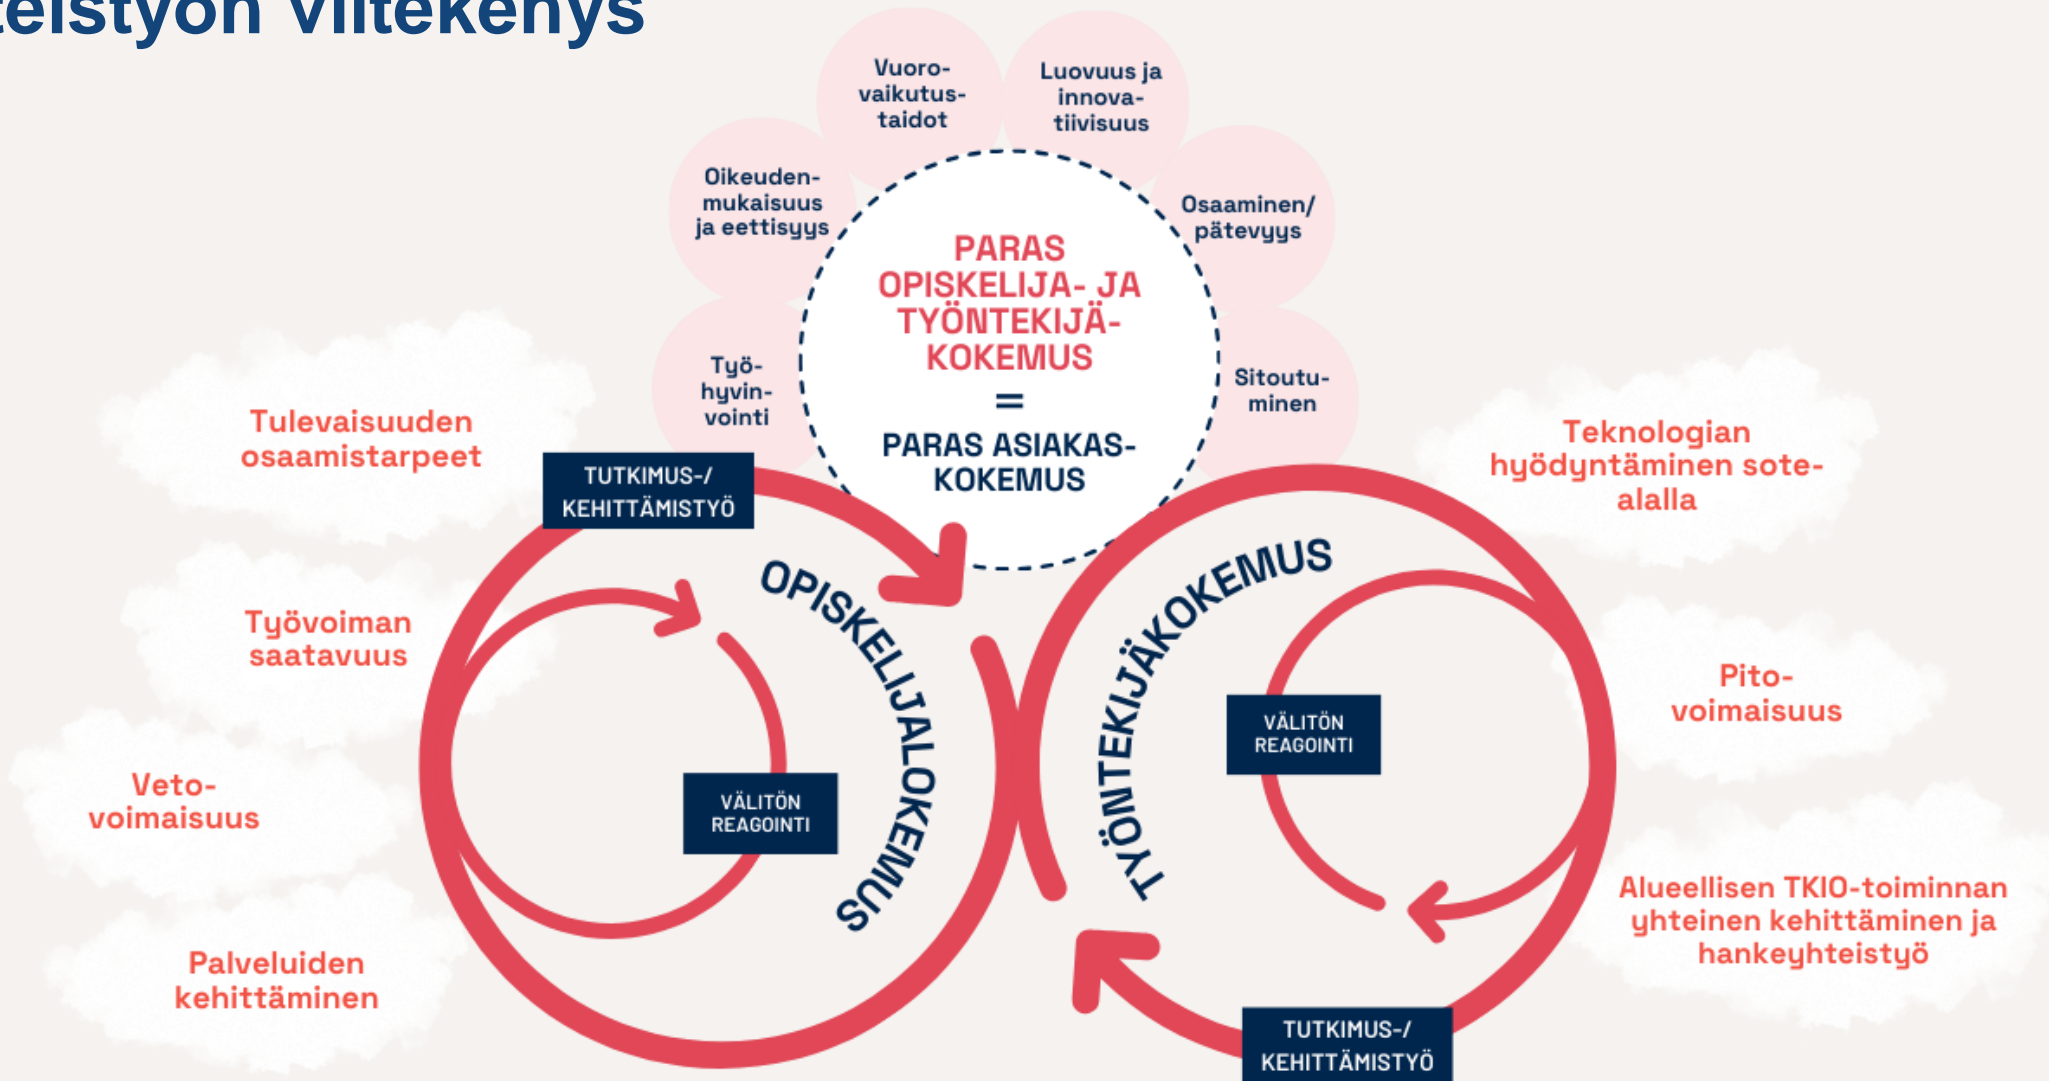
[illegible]eistyön viitekehys

Vuorovaikutustaidot

Luovuus ja innovatiivisuus

Oikeudenmukaisuus ja eettisyys

Osaaminen/ pätevyys

PARAS OPISKELIJA- JA TYÖNTEKIJÄKOKEMUS = PARAS ASIAKASKOKEMUS

Työhyvinvointi

Sitoutuminen

Tulevaisuuden osaamistarpeet

Teknologian hyödyntäminen sote-alalla

TUTKIMUS-/ KEHITTÄMISTYÖ

OPISKELIJAKOKEMUS

TYÖNTEKIJÄKOKEMUS

Työvoiman saatavuus

VÄLITÖN REAGOINTI

Pitovoimaisuus

Vetovoimaisuus

VÄLITÖN REAGOINTI

Alueellisen TKIO-toiminnan yhteinen kehittäminen ja hankeyhteistyö

Palveluiden kehittäminen

TUTKIMUS-/ KEHITTÄMISTYÖ